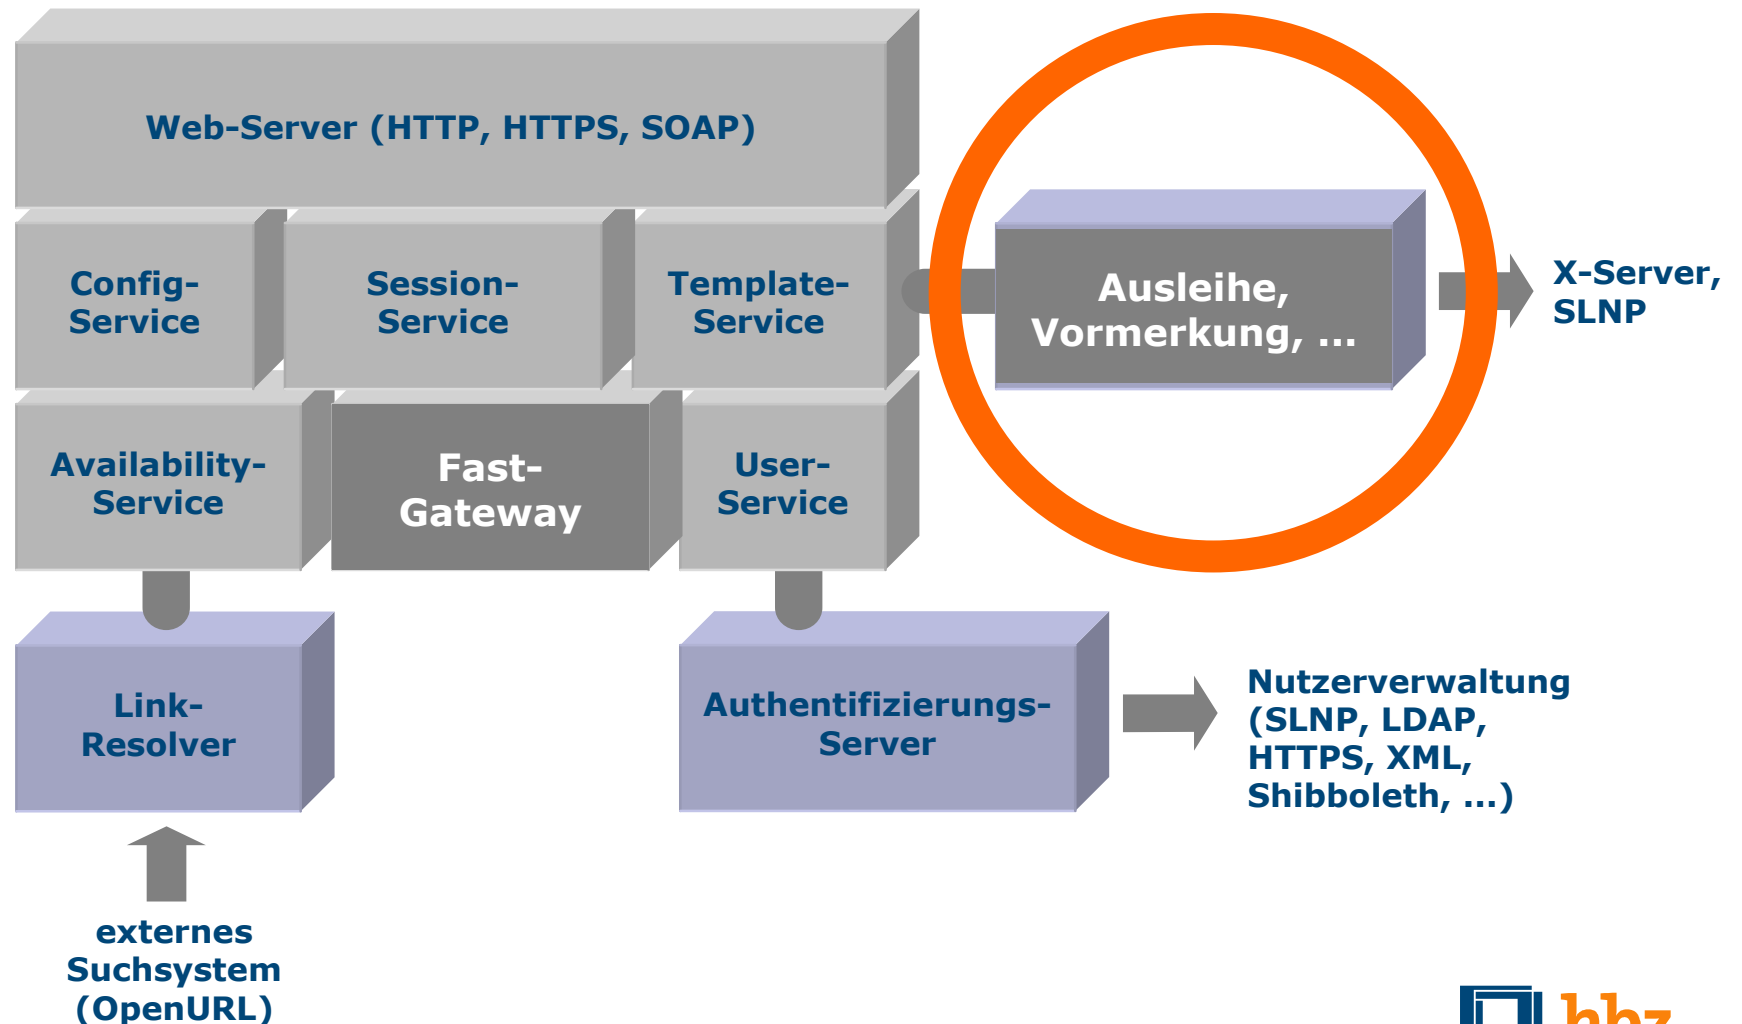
Web-Server (HTTP, HTTPS, SOAP)

Config-Service

Session-Service

Template-Service

Ausleihe, Vormerkung, ...

X-Server, SLNP

Availability-Service

Fast-Gateway

User-Service

Link-Resolver

Authentifizierungs-Server

Nutzerverwaltung (SLNP, LDAP, HTTPS, XML, Shibboleth, ...)

externes Suchsystem (OpenURL)

hbz